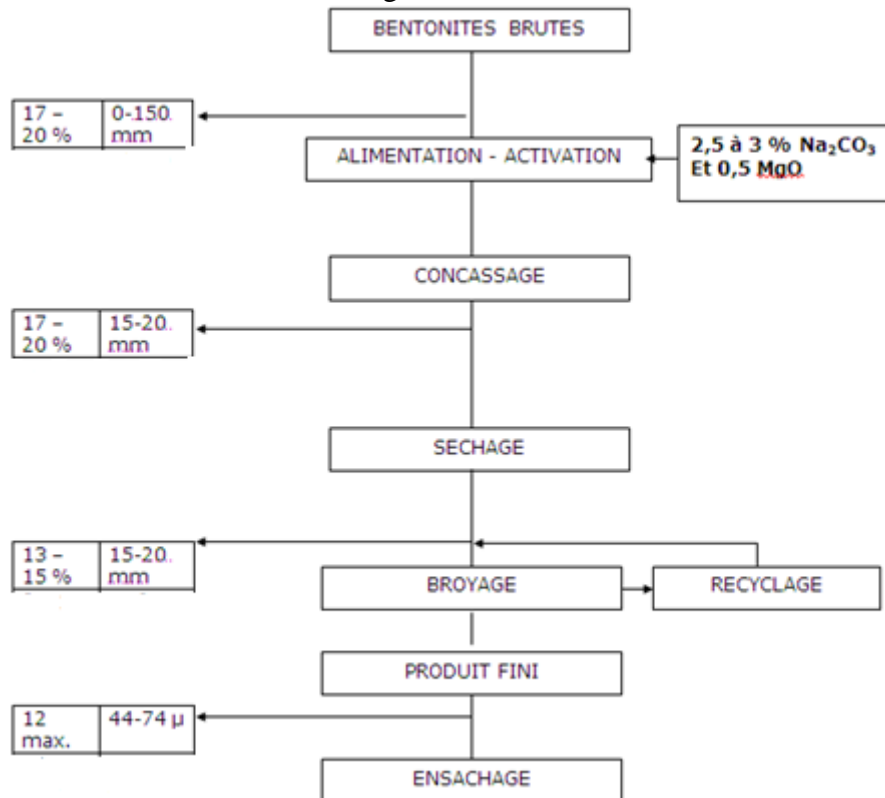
BENTONITES BRUTES

| 17 – 20 % | 0-150 mm |
|---|---|

ALIMENTATION - ACTIVATION

2,5 à 3 % $Na_2CO_3$ Et 0,5 MgO

CONCASSAGE

| 17 – 20 % | 15-20 mm |
|---|---|

SECHAGE

| 13 – 15 % | 15-20 mm |
|---|---|

BROYAGE

RECYCLAGE

PRODUIT FINI

| 12 max. | 44-74 µ |
|---|---|

ENSACHAGE